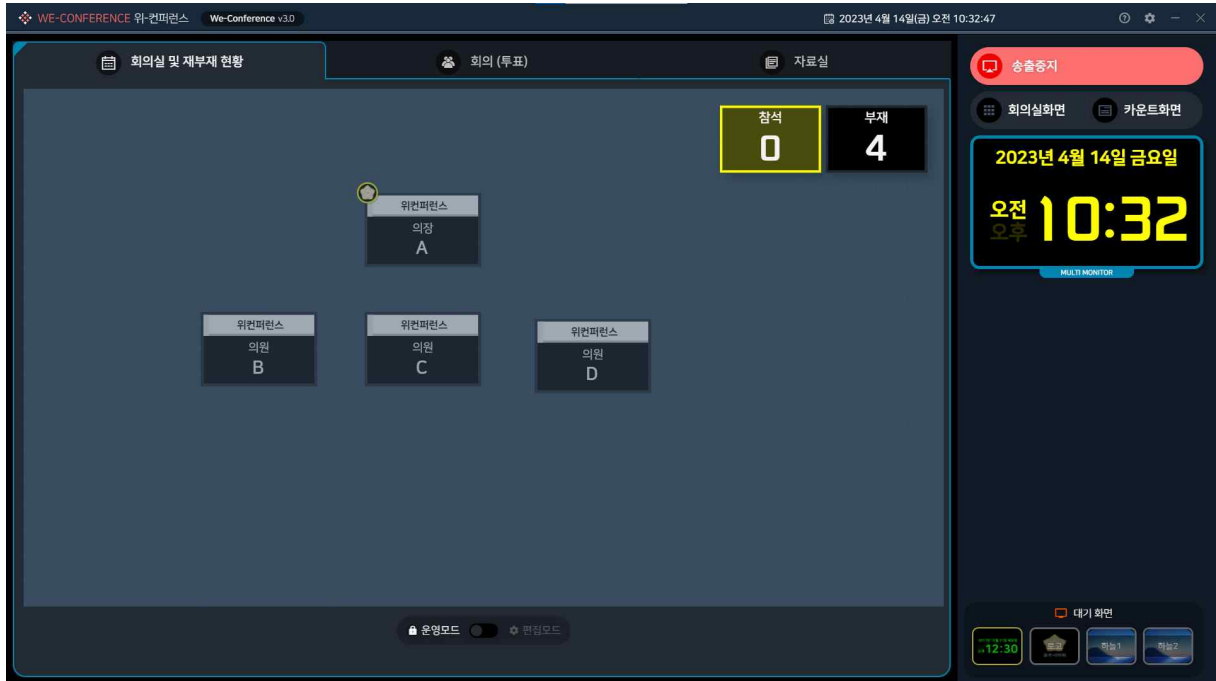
WE-CONFERENCE 위-컨퍼런스 We-Conference v3.0

2023년 4월 14일(금) 오전 10:32:47

회의실 및 재부재 현황

회의 (투표)

자료실

참석
0

부재
4

위컨퍼런스
의장
A

위컨퍼런스
의원
B

위컨퍼런스
의원
C

위컨퍼런스
의원
D

운영모드 편집모드

송출중지

회의실화면

카운트화면

2023년 4월 14일 금요일

오전
오후
10:32

MULTI MONITOR

대기 화면

12:30

하늘1

하늘2